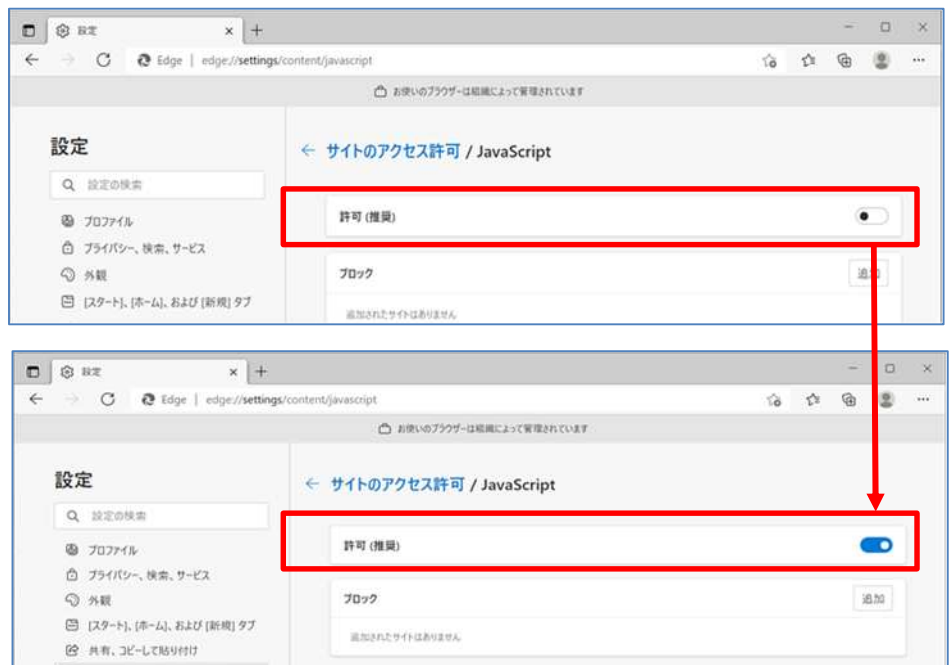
設定 × +

Edge | edge://settings/content/javascript

お使いのブラウザーは組織によって管理されています

設定

設定の検索

プロファイル

プライバシー、検索、サービス

外観

[スタート]、[ホーム]、および [新規] タブ

← サイトのアクセス許可 / JavaScript

許可 (推奨)

ブロック

追加

追加されたサイトはありません

設定 × +

Edge | edge://settings/content/javascript

お使いのブラウザーは組織によって管理されています

設定

設定の検索

プロファイル

プライバシー、検索、サービス

外観

[スタート]、[ホーム]、および [新規] タブ

共有、コピーして貼り付け

← サイトのアクセス許可 / JavaScript

許可 (推奨)

ブロック

追加

追加されたサイトはありません